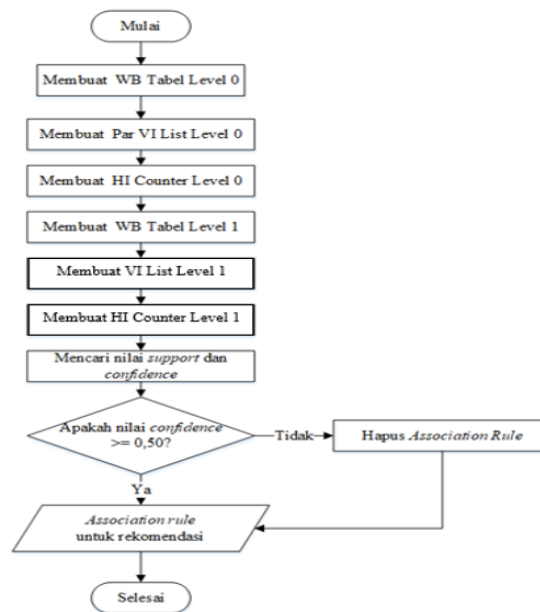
Mulai

Membuat WB Tabel Level 0

Membuat Par VI List Level 0

Membuat HI Counter Level 0

Membuat WB Tabel Level 1

Membuat VI List Level 1

Membuat HI Counter Level 1

Mencari nilai support dan confidence

Apakah nilai confidence >= 0,50?

Tidak

Hapus Association Rule

Ya

Association rule untuk rekomendasi

Selesai